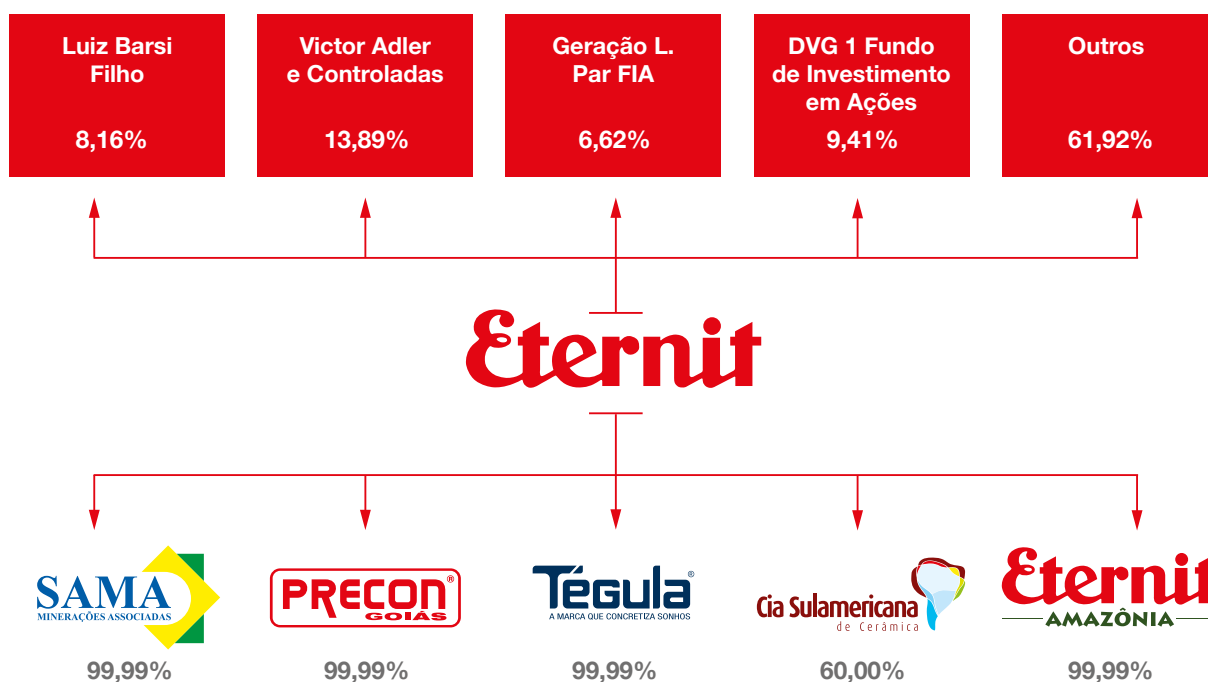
Luiz Barsi Filho

8,16%

Victor Adler e Controladas

13,89%

Geração L. Par FIA

6,62%

DVG 1 Fundo de Investimento em Ações

9,41%

Outros

61,92%

Eternit

SAMA
MINERAÇÕES ASSOCIADAS

99,99%

PRECON®
GOIÁS

99,99%

Tégula®
A MARCA QUE CONCRETIZA SONHOS

99,99%

Cia Sulamericana
de Cerâmica

60,00%

Eternit
AMAZÔNIA

99,99%